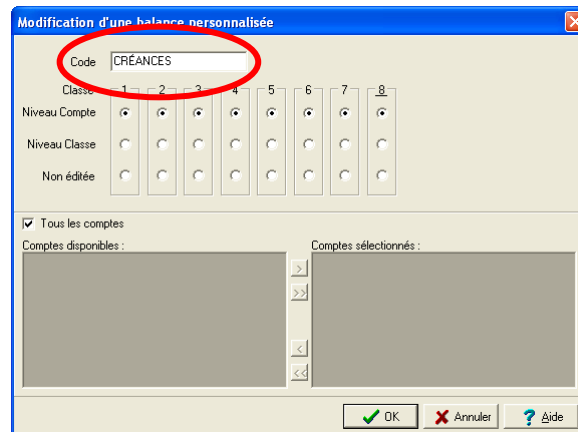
Modification d'une balance personnalisée

Code CRÉANCES

Classe 1 2 3 4 5 6 7 8

Niveau Compte

Niveau Classe

Non éditée

Tous les comptes

Comptes disponibles :

Comptes sélectionnés :

>

>>

<

<<

OK

Annuler

Aide